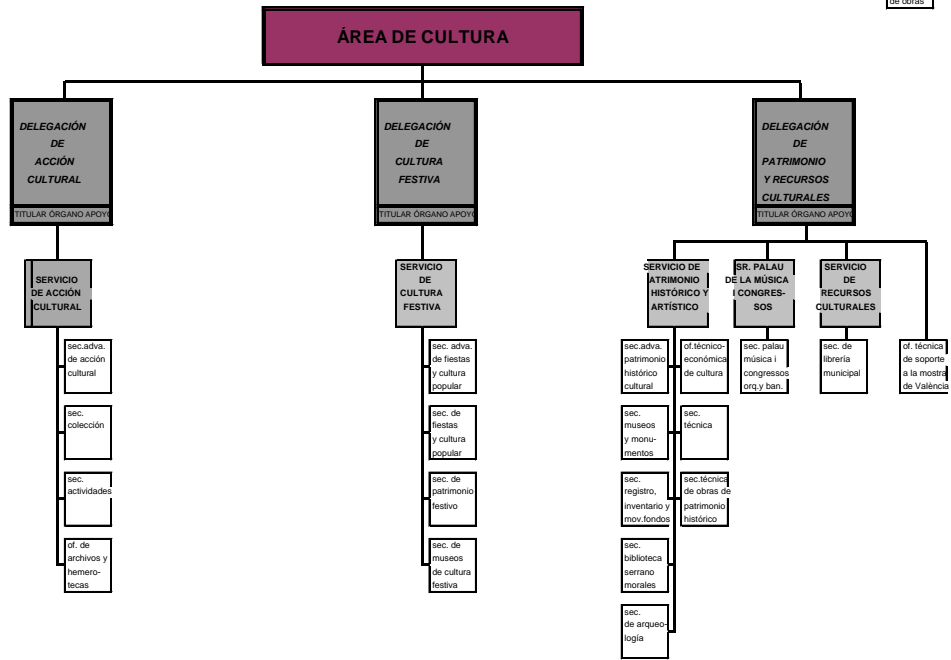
de obras

ÁREA DE CULTURA

DELEGACIÓN DE ACCIÓN CULTURAL

TITULAR ÓRGANO APOYO

SERVICIO DE ACCIÓN CULTURAL

sec.adva. de acción cultural

sec. colección

sec. actividades

of. de archivos y hemerotecas

DELEGACIÓN DE CULTURA FESTIVA

TITULAR ÓRGANO APOYO

SERVICIO DE CULTURA FESTIVA

sec. adva. de fiestas y cultura popular

sec. de fiestas y cultura popular

sec. de patrimonio festivo

sec. de museos de cultura festiva

DELEGACIÓN DE PATRIMONIO Y RECURSOS CULTURALES

TITULAR ÓRGANO APOYO

SERVICIO DE ATRIMONIO HISTÓRICO Y ARTÍSTICO

sec.adva. patrimonio histórico cultural

sec. museos y monumentos

sec. registro, inventario y mov.fondos

sec. biblioteca serrano morales

sec. de arqueología

of.técnico-económica de cultura

sec. técnica

sec.técnica de obras de patrimonio histórico

SR. PALAU DE LA MÚSICA I CONGRESSOS

sec. palau música i congressos orq.y ban.

SERVICIO DE RECURSOS CULTURALES

sec. de librería municipal

of. técnica de soporte a la mostra de València